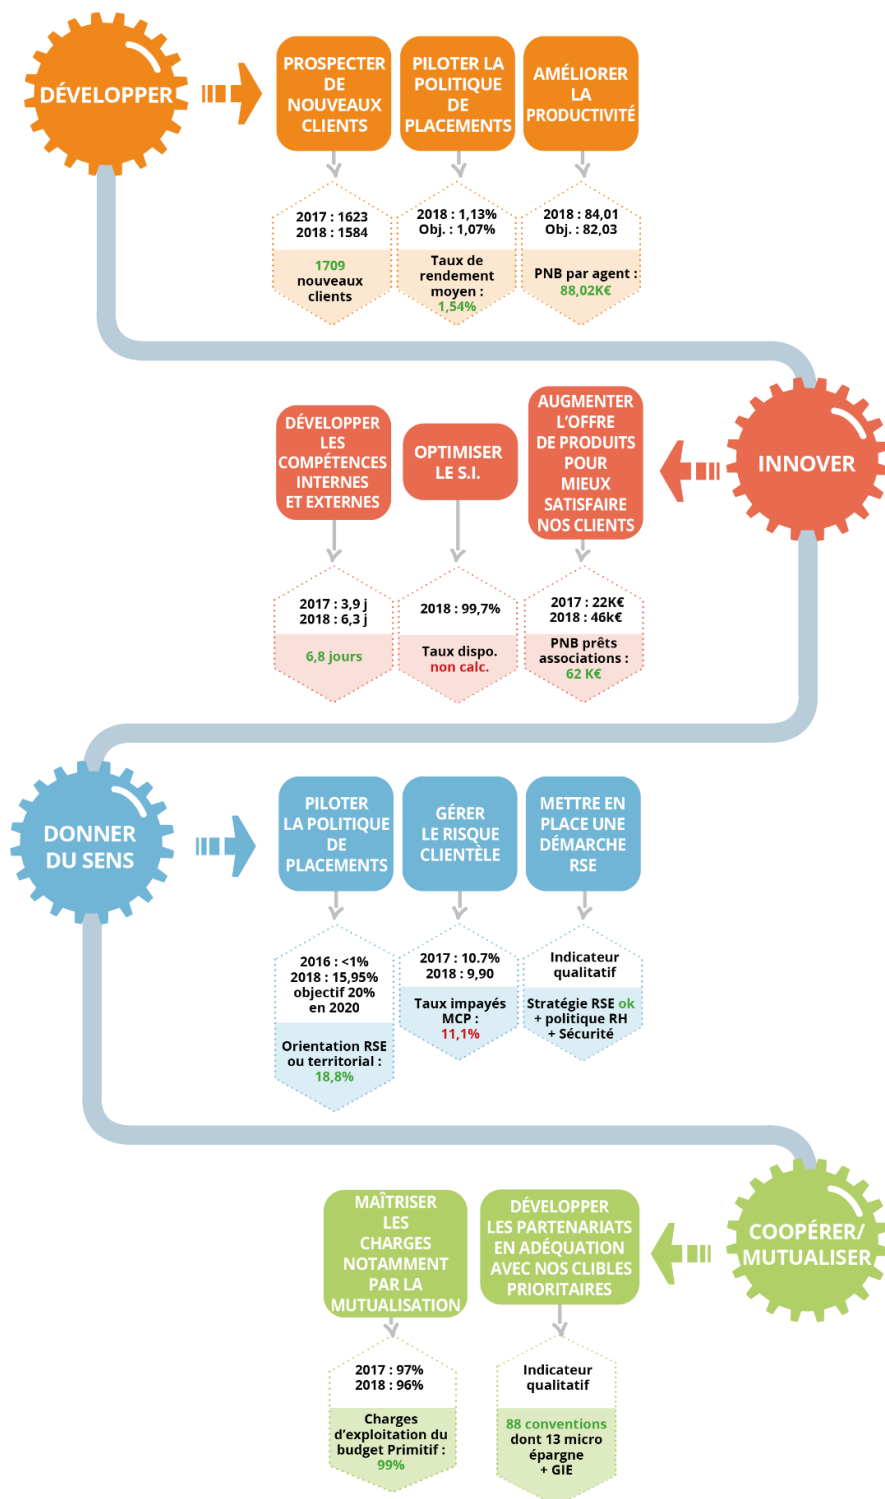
DÉVELOPPER

PROSPECTER DE NOUVEAUX CLIENTS

PILOTER LA POLITIQUE DE PLACEMENTS

AMÉLIORER LA PRODUCTIVITÉ

2017 : 1623
2018 : 1584

1709 nouveaux clients

2018 : 1,13%
Obj. : 1,07%

Taux de rendement moyen : 1,54%

2018 : 84,01
Obj. : 82,03

PNB par agent : 88,02K€

INNOVER

DÉVELOPPER LES COMPÉTENCES INTERNES ET EXTERNES

OPTIMISER LE S.I.

AUGMENTER L'OFFRE DE PRODUITS POUR MIEUX SATISFAIRE NOS CLIENTS

2017 : 3,9 j
2018 : 6,3 j

6,8 jours

2018 : 99,7%

Taux dispo. non calc.

2017 : 22K€
2018 : 46k€

PNB prêts associations : 62 K€

DONNER DU SENS

PILOTER LA POLITIQUE DE PLACEMENTS

GÉRER LE RISQUE CLIENTÈLE

METTRE EN PLACE UNE DÉMARCHE RSE

2016 : <1%
2018 : 15,95%
objectif 20% en 2020

Orientation RSE ou territorial : 18,8%

2017 : 10.7%
2018 : 9,90

Taux impayés MCP : 11,1%

Indicateur qualitatif

Stratégie RSE ok + politique RH + Sécurité

COOPÉRER/ MUTUALISER

MAÎTRISER LES CHARGES NOTAMMENT PAR LA MUTUALISATION

DÉVELOPPER LES PARTENARIATS EN ADÉQUATION AVEC NOS CLIBLES PRIORITAIRES

2017 : 97%
2018 : 96%

Charges d'exploitation du budget Primitif : 99%

Indicateur qualitatif

88 conventions dont 13 micro épargne + GIE